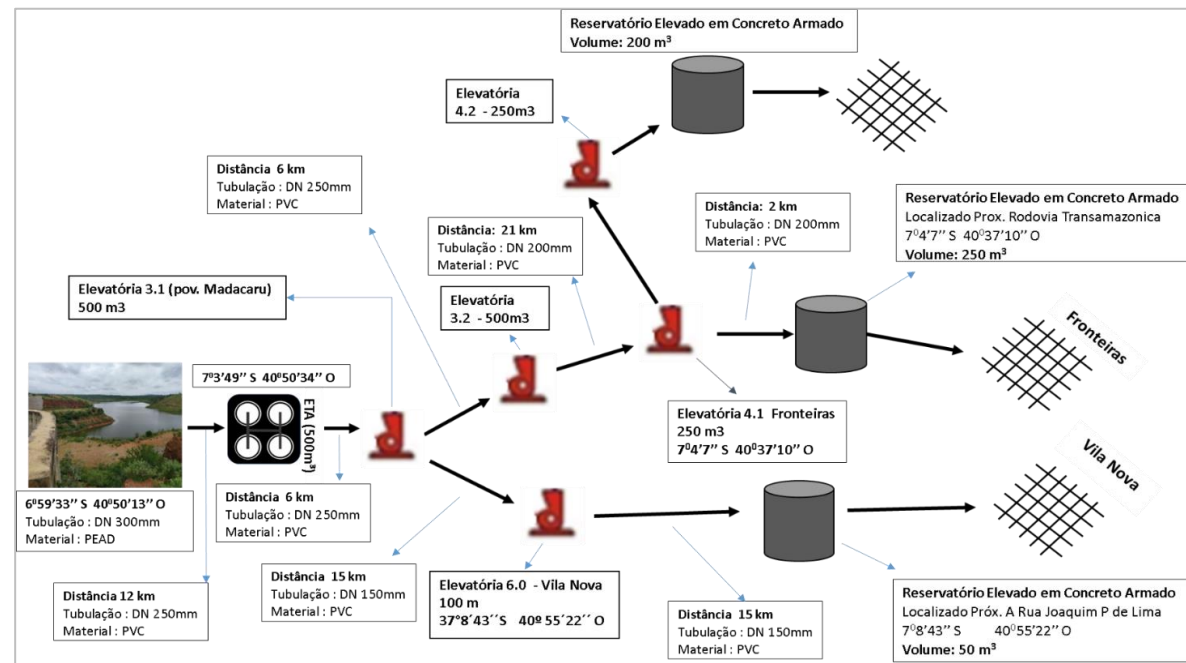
Reservatório Elevado em Concreto Armado
Volume: 200 m³

Elevatória
4.2 - 250m3

Distância 6 km
Tubulação : DN 250mm
Material : PVC

Distância: 21 km
Tubulação : DN 200mm
Material : PVC

Distância: 2 km
Tubulação : DN 200mm
Material : PVC

Reservatório Elevado em Concreto Armado
Localizado Prox. Rodovia Transamazonica
7⁰4'7'' S 40⁰37'10'' O
Volume: 250 m³

Elevatória 3.1 (pov. Madacaru)
500 m3

Elevatória
3.2 - 500m3

Fronteiras

7º3'49'' S 40º50'34'' O

ETA (500m³)

Elevatória 4.1 Fronteiras
250 m3
7⁰4'7'' S 40⁰37'10'' O

Vila Nova

6º59'33'' S 40º50'13'' O
Tubulação : DN 300mm
Material : PEAD

Distância 6 km
Tubulação : DN 250mm
Material : PVC

Distância 12 km
Tubulação : DN 250mm
Material : PVC

Distância 15 km
Tubulação : DN 150mm
Material : PVC

Elevatória 6.0 - Vila Nova
100 m
37°8'43''S 40º 55'22'' O

Distância 15 km
Tubulação : DN 150mm
Material : PVC

Reservatório Elevado em Concreto Armado
Localizado Próx. A Rua Joaquim P de Lima
7⁰8'43'' S 40⁰55'22'' O
Volume: 50 m³